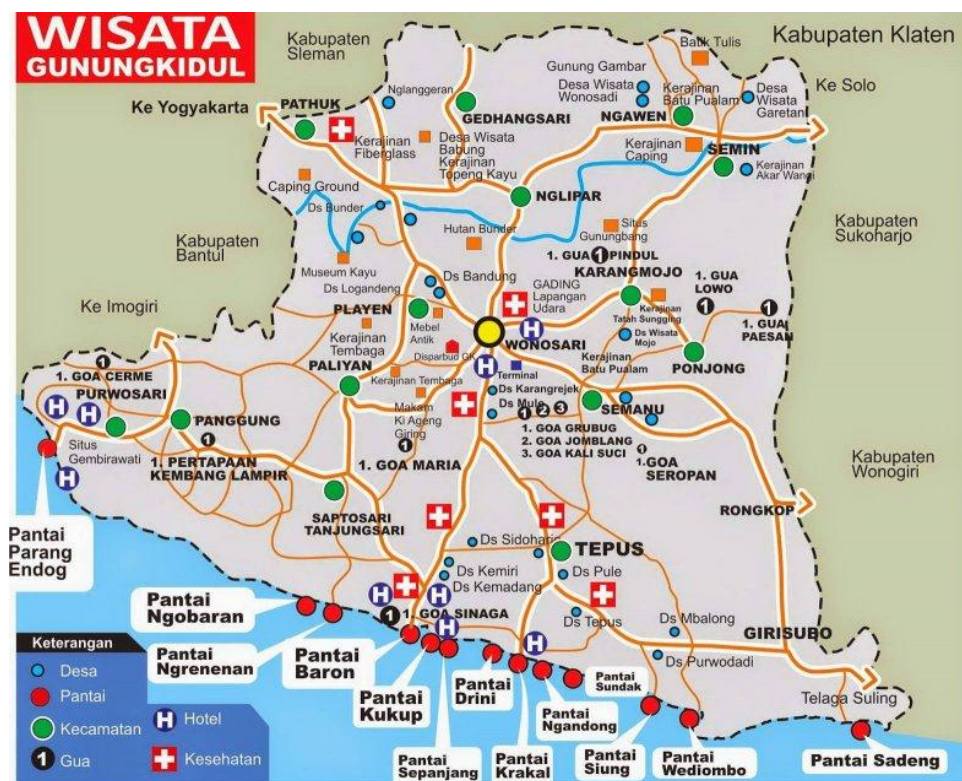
WISATA
GUNUNGKIDUL

Kabupaten Sleman

Kabupaten Klaten

Batik Tulis
Gunung Gambar
Desa Wisata Wonosadi
Kerajinan Batu Pualam
Desa Wisata Garetan
Ke Solo

Ke Yogyakarta
PATHUK
Nglanggeran
GEDHANGSARI
NGAWEN
Kerajinan Fiberglass
Desa Wisata Babung
Kerajinan Topeng Kayu
Kerajinan Caping
SEMIN
Kerajinan Akar Wangi

Caping Ground
Ds Bunder
NGLIPAR
Situs Gunungbang
Kabupaten Sukoharjo

Kabupaten Bantul
Hutan Bunder
1. GUA PINDUL
KARANGMOJO
Museum Kayu
Ds Bandung
GADING Lapangan Udara
1. GUA LOWO
Ds Logandeng

Ke Imogiri
PLAYEN
Kerajinan Tatah Sungging
Ds Wisata Mojo
1. GUA PAESAN
Mebel Antik
Kerajinan Tembaga
WONOSARI
Disparbud GK
PALIYAN
Kerajinan Batu Pualam
PONJONG
1. GOA CERME
PURWOSARI
Kerajinan Tembaga
Terminal
Ds Karangrejek
Ds Mulo
SEMANU
PANGGUNG
Makam Ki Ageng Giring
1. GOA GRUBUG
2. GOA JOMBLANG
3. GOA KALI SUCI
Situs Gembirawati
1. PERTAPAAN KEMBANG LAMPIR
1. GOA MARIA
1.GOA SEROPAN
Kabupaten Wonogiri

RONGKOP
Pantai Parang Endog
SAPTOSARI TANJUNGSARI
Ds Sidoharjo
TEPUS
Ds Kemiri
Ds Kemadang
Ds Pule

Pantai Ngobaran
1. GOA SINAGA
Ds Tepus
Ds Mbalong
GIRISUBO
Pantai Ngrenenan
Pantai Baron
Ds Purwodadi
Pantai Sundak

Keterangan
Desa
Pantai
Kecamatan
Gua
Hotel
Kesehatan

Pantai Kukup
Pantai Drini
Pantai Ngandong
Telaga Suling
Pantai Sepanjang
Pantai Krakal
Pantai Siung
Pantai Wediombo
Pantai Sadeng